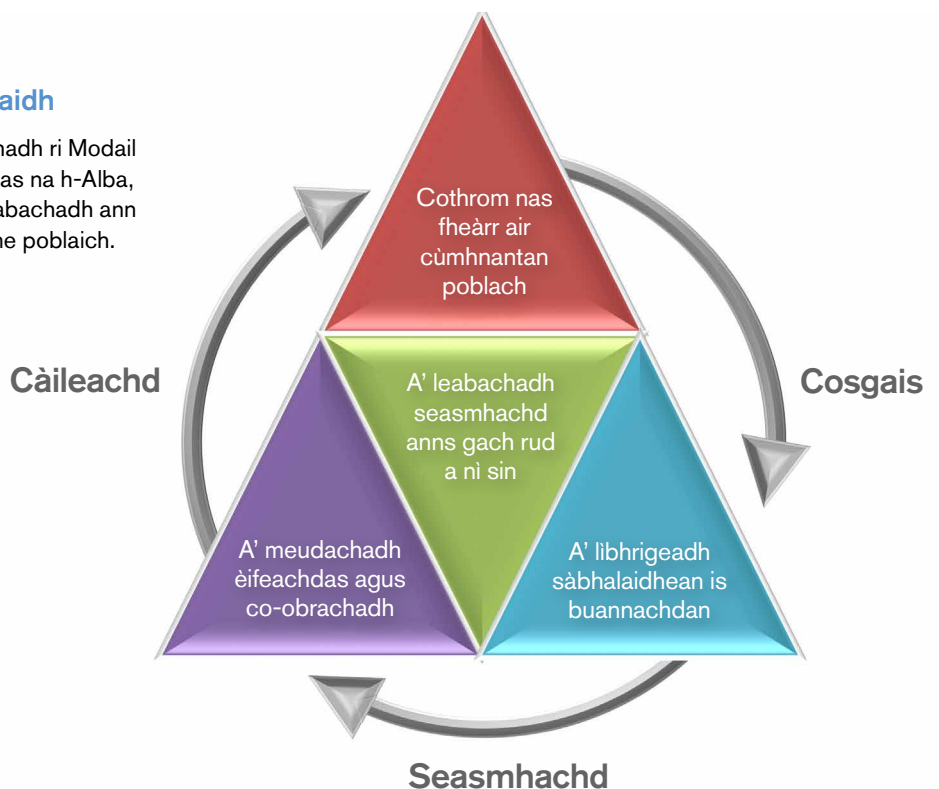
aidh

hadh ri Modail as na h-Alba, abachadh ann he poblaich.

Cothrom nas fheàrr air cùmhnantan poblach

Càileachd

A' leabachadh seasmhachd anns gach rud a nì sin

Cosgais

A' meudachadh èifeachdas agus co-obrachadh

A' libhrigeadh sàbhalaidhean is buannachdan

Seasmhachd